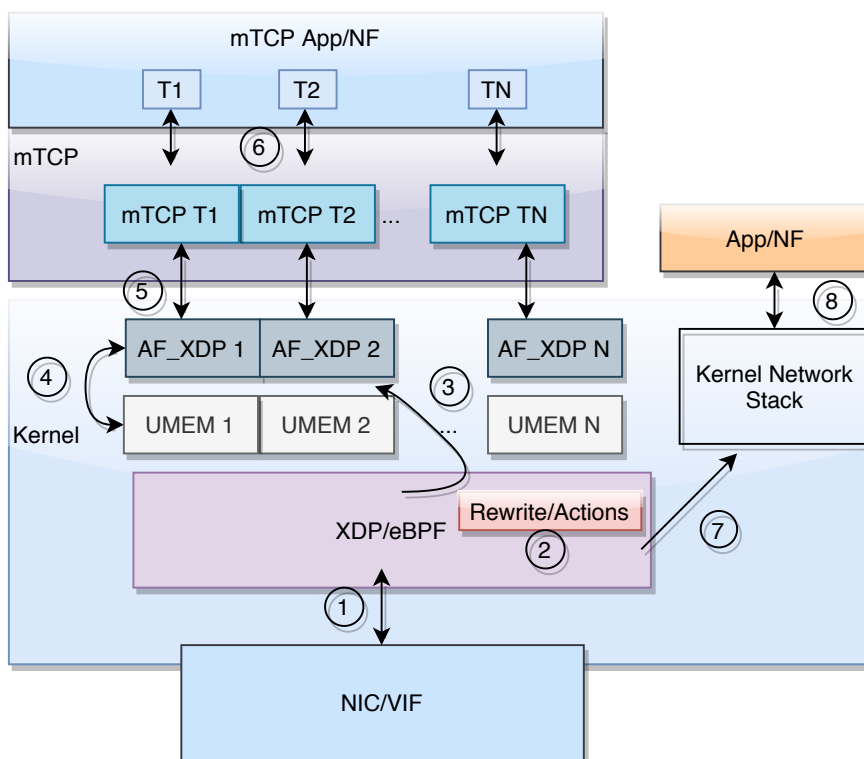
mTCP App/NF

T1

T2

TN

mTCP

6

mTCP T1

mTCP T2

...

mTCP TN

App/NF

5

8

AF_XDP 1

AF_XDP 2

AF_XDP N

4

3

Kernel Network Stack

UMEM 1

UMEM 2

...

UMEM N

Kernel

Rewrite/Actions

XDP/eBPF

2

7

1

NIC/VIF